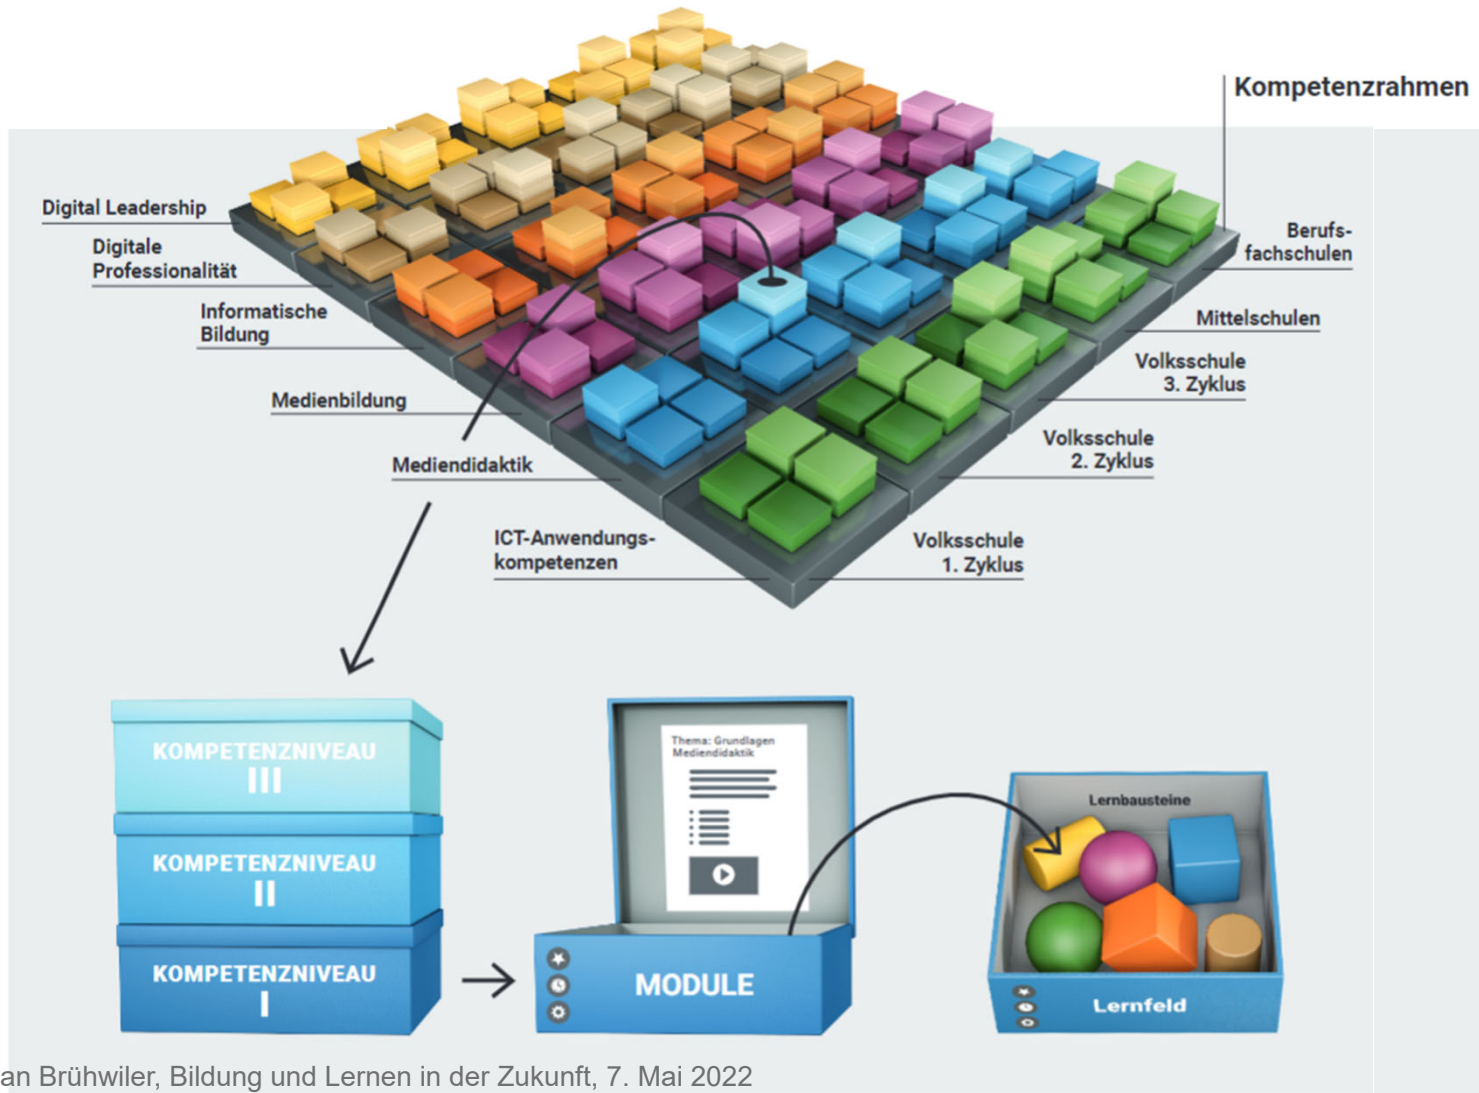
Kompetenzrahmen

Digital Leadership

Digitale Professionalität

Informatische Bildung

Medienbildung

Mediendidaktik

ICT-Anwendungskompetenzen

Berufsfachschulen

Mittelschulen

Volksschule 3. Zyklus

Volksschule 2. Zyklus

Volksschule 1. Zyklus

KOMPETENZNIVEAU III

KOMPETENZNIVEAU II

KOMPETENZNIVEAU I

Thema: Grundlagen Mediendidaktik

MODULE

Lernbausteine

Lernfeld

an Brühwiler, Bildung und Lernen in der Zukunft, 7. Mai 2022